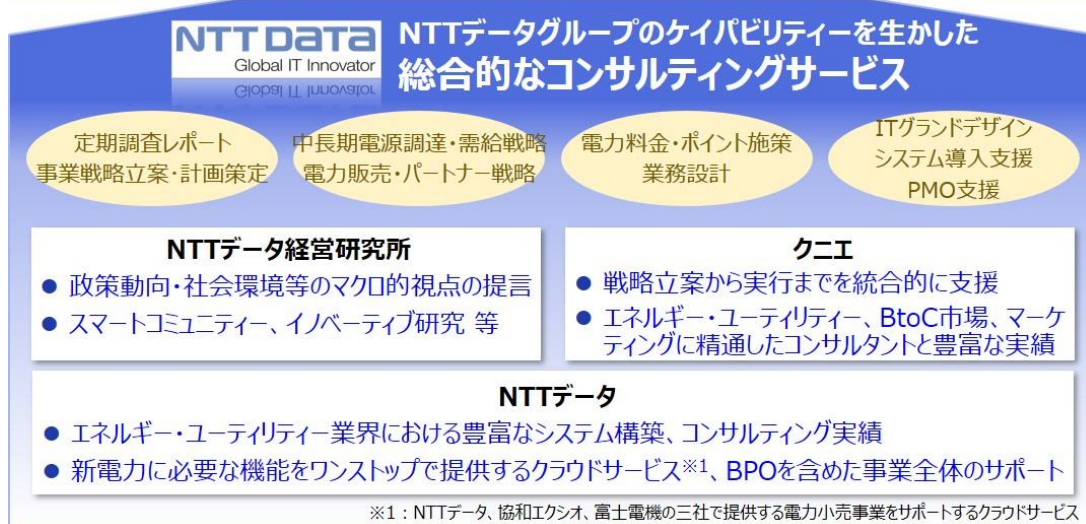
NTT DATA
Global IT Innovator

NTTデータグループのケイパビリティーを生かした
総合的なコンサルティングサービス

定期調査レポート
事業戦略立案・計画策定

中長期電源調達・需給戦略
電力販売・パートナー戦略

電力料金・ポイント施策
業務設計

ITグランドデザイン
システム導入支援
PMO支援

NTTデータ経営研究所
● 政策動向・社会環境等のマクロ的視点の提言
● スマートコミュニティー、イノベーティブ研究 等

クニエ
● 戦略立案から実行までを統合的に支援
● エネルギー・ユーティリティー、BtoC市場、マーケティングに精通したコンサルタントと豊富な実績

NTTデータ
● エネルギー・ユーティリティー業界における豊富なシステム構築、コンサルティング実績
● 新電力に必要な機能をワンストップで提供するクラウドサービス※1、BPOを含めた事業全体のサポート

※1：NTTデータ、協和エクシオ、富士電機の三社で提供する電力小売事業をサポートするクラウドサービス